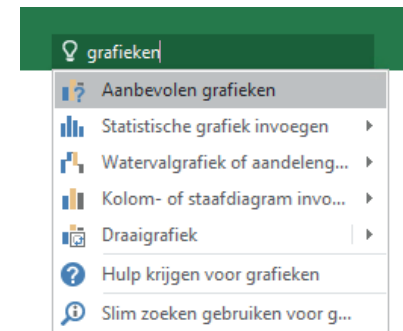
grafieken

Aanbevolen grafieken

Statistische grafiek invoegen

Watervalgrafiek of aandeleng...

Kolom- of staafdiagram invo...

Draaigrafiek

Hulp krijgen voor grafieken

Slim zoeken gebruiken voor g...